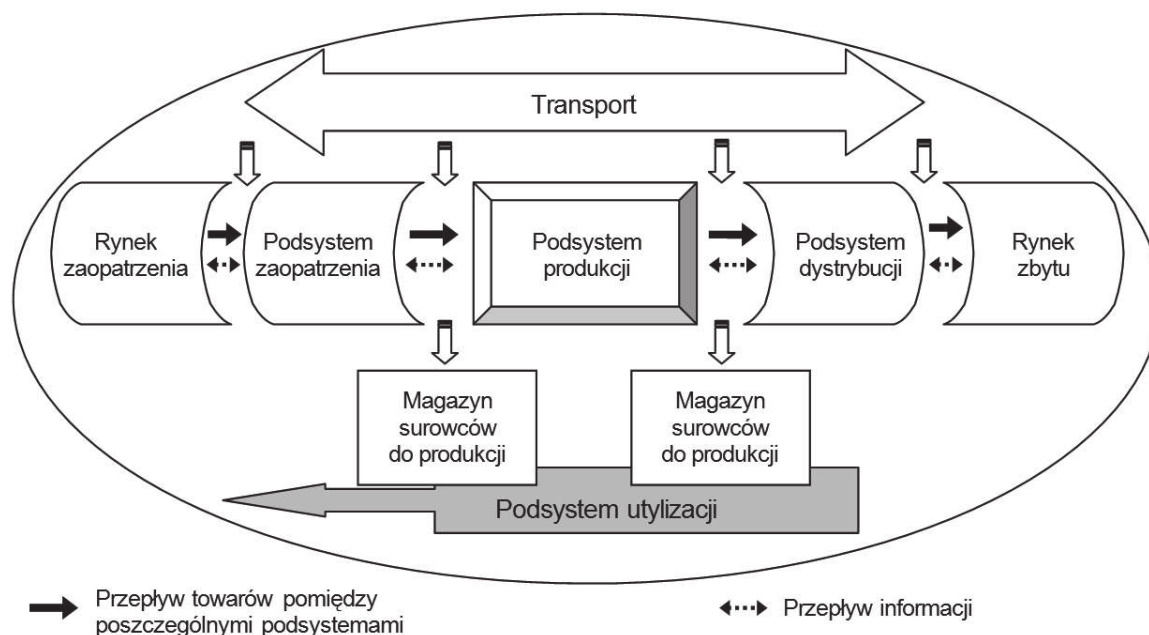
Transport

Rynek zaopatrzenia

Podsystem zaopatrzenia

Podsystem produkcji

Podsystem dystrybucji

Rynek zbytu

Magazyn surowców do produkcji

Magazyn surowców do produkcji

Podsystem utylizacji

Przepływ towarów pomiędzy poszczególnymi podsystemami

Przepływ informacji